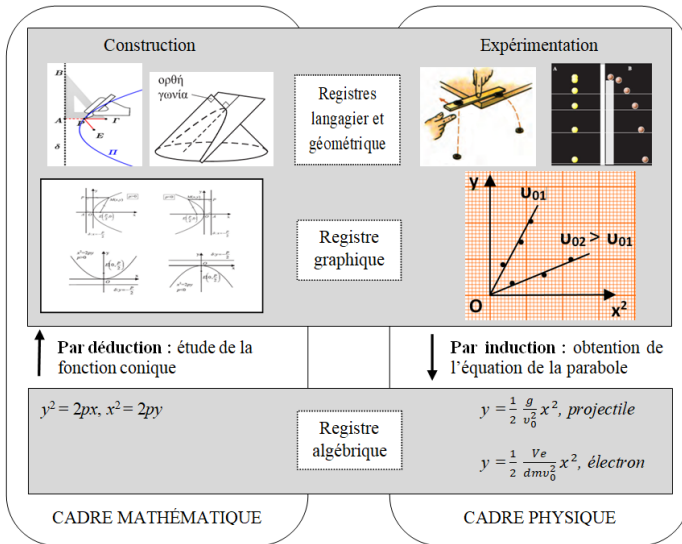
Construction

Expérimentation

B

A

δ

Γ

E

Π

ορθή γωνία

Registres langagier et géométrique

A

B

Registre graphique

y

$U_{01}$

$U_{02} > U_{01}$

O

$x^2$

Par déduction : étude de la fonction conique

Par induction : obtention de l'équation de la parabole

$y^2 = 2px$, $x^2 = 2py$

Registre algébrique

$y = \frac{1}{2}\frac{g}{v_0^2}x^2$, projectile

$y = \frac{1}{2}\frac{Ve}{dmv_0^2}x^2$, électron

CADRE MATHÉMATIQUE

CADRE PHYSIQUE